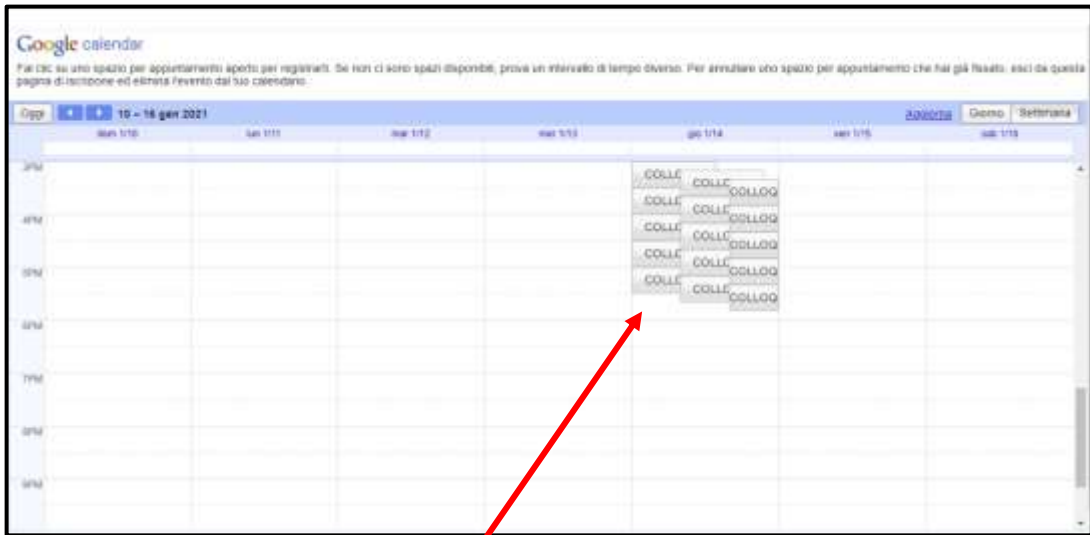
Google calendar

Fai clic su uno spazio per appuntamento aperto per registrarti. Se non ci sono spazi disponibili, prova un intervallo di tempo diverso. Per annullare uno spazio per appuntamento che hai già fissato, esci da questa pagina di iscrizione ed elimina l'evento dal tuo calendario.

Oggi 10 – 16 gen 2021 Aggiorna Giorno Settimana

dom 1/10 lun 1/11 mar 1/12 mer 1/13 gio 1/14 ven 1/15 sab 1/16

3PM
4PM
5PM
6PM
7PM
8PM
9PM

COLLO COLLO COLLOQ
COLLO COLLO COLLOQ
COLLO COLLO COLLOQ
COLLO COLLO COLLOQ
COLLO COLLO COLLOQ